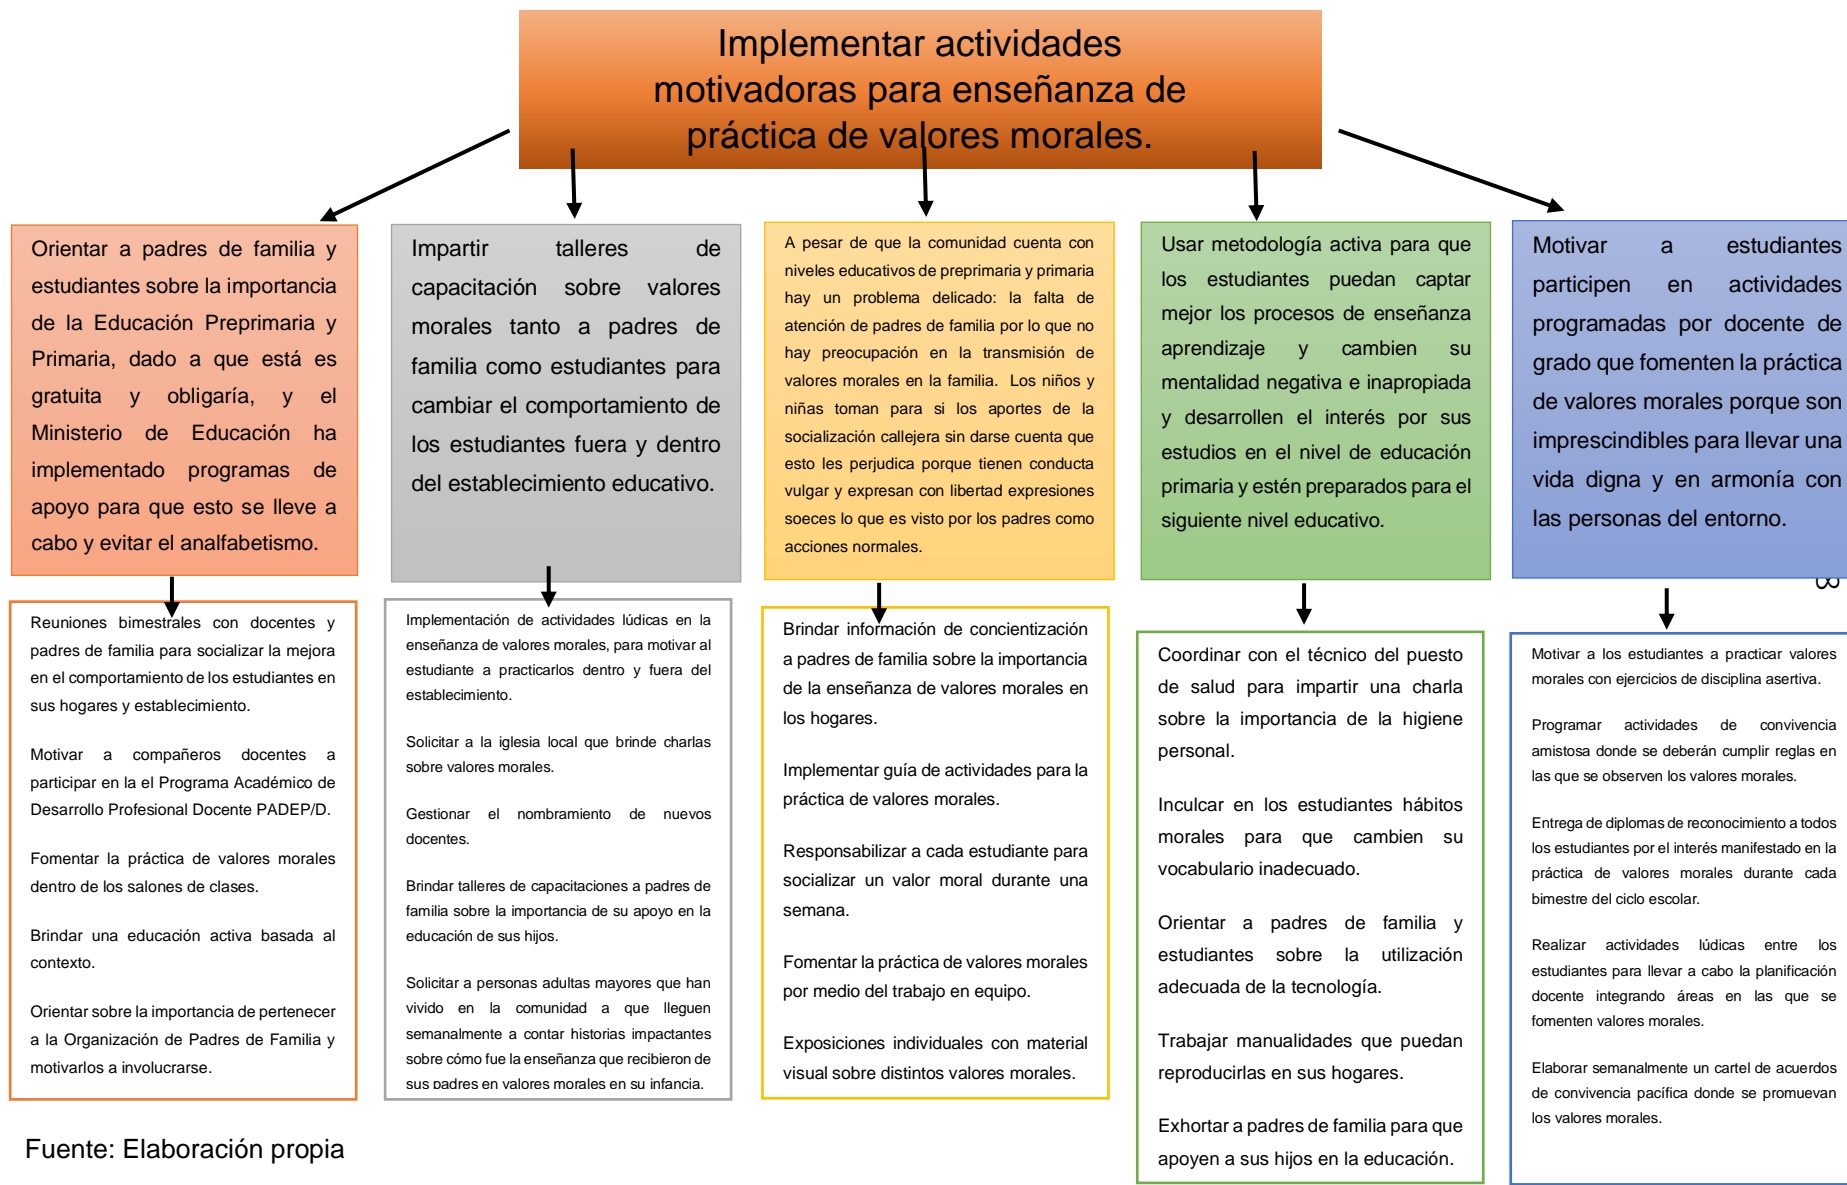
Implementar actividades motivadoras para enseñanza de práctica de valores morales.

Orientar a padres de familia y estudiantes sobre la importancia de la Educación Preprimaria y Primaria, dado a que está es gratuita y obligaría, y el Ministerio de Educación ha implementado programas de apoyo para que esto se lleve a cabo y evitar el analfabetismo.

Reuniones bimestrales con docentes y padres de familia para socializar la mejora en el comportamiento de los estudiantes en sus hogares y establecimiento.

Motivar a compañeros docentes a participar en la el Programa Académico de Desarrollo Profesional Docente PADEP/D.

Fomentar la práctica de valores morales dentro de los salones de clases.

Brindar una educación activa basada al contexto.

Orientar sobre la importancia de pertenecer a la Organización de Padres de Familia y motivarlos a involucrarse.

Impartir talleres de capacitación sobre valores morales tanto a padres de familia como estudiantes para cambiar el comportamiento de los estudiantes fuera y dentro del establecimiento educativo.

Implementación de actividades lúdicas en la enseñanza de valores morales, para motivar al estudiante a practicarlos dentro y fuera del establecimiento.

Solicitar a la iglesia local que brinde charlas sobre valores morales.

Gestionar el nombramiento de nuevos docentes.

Brindar talleres de capacitaciones a padres de familia sobre la importancia de su apoyo en la educación de sus hijos.

Solicitar a personas adultas mayores que han vivido en la comunidad a que lleguen semanalmente a contar historias impactantes sobre cómo fue la enseñanza que recibieron de sus padres en valores morales en su infancia.

A pesar de que la comunidad cuenta con niveles educativos de preprimaria y primaria hay un problema delicado: la falta de atención de padres de familia por lo que no hay preocupación en la transmisión de valores morales en la familia. Los niños y niñas toman para si los aportes de la socialización callejera sin darse cuenta que esto les perjudica porque tienen conducta vulgar y expresan con libertad expresiones soeces lo que es visto por los padres como acciones normales.

Brindar información de concientización a padres de familia sobre la importancia de la enseñanza de valores morales en los hogares.

Implementar guía de actividades para la práctica de valores morales.

Responsabilizar a cada estudiante para socializar un valor moral durante una semana.

Fomentar la práctica de valores morales por medio del trabajo en equipo.

Exposiciones individuales con material visual sobre distintos valores morales.

Usar metodología activa para que los estudiantes puedan captar mejor los procesos de enseñanza aprendizaje y cambien su mentalidad negativa e inapropiada y desarrollen el interés por sus estudios en el nivel de educación primaria y estén preparados para el siguiente nivel educativo.

Coordinar con el técnico del puesto de salud para impartir una charla sobre la importancia de la higiene personal.

Inculcar en los estudiantes hábitos morales para que cambien su vocabulario inadecuado.

Orientar a padres de familia y estudiantes sobre la utilización adecuada de la tecnología.

Trabajar manualidades que puedan reproducirlas en sus hogares.

Exhortar a padres de familia para que apoyen a sus hijos en la educación.

Motivar a estudiantes participen en actividades programadas por docente de grado que fomenten la práctica de valores morales porque son imprescindibles para llevar una vida digna y en armonía con las personas del entorno.

8

Motivar a los estudiantes a practicar valores morales con ejercicios de disciplina asertiva.

Programar actividades de convivencia amistosa donde se deberán cumplir reglas en las que se observen los valores morales.

Entrega de diplomas de reconocimiento a todos los estudiantes por el interés manifestado en la práctica de valores morales durante cada bimestre del ciclo escolar.

Realizar actividades lúdicas entre los estudiantes para llevar a cabo la planificación docente integrando áreas en las que se fomenten valores morales.

Elaborar semanalmente un cartel de acuerdos de convivencia pacífica donde se promuevan los valores morales.

Fuente: Elaboración propia